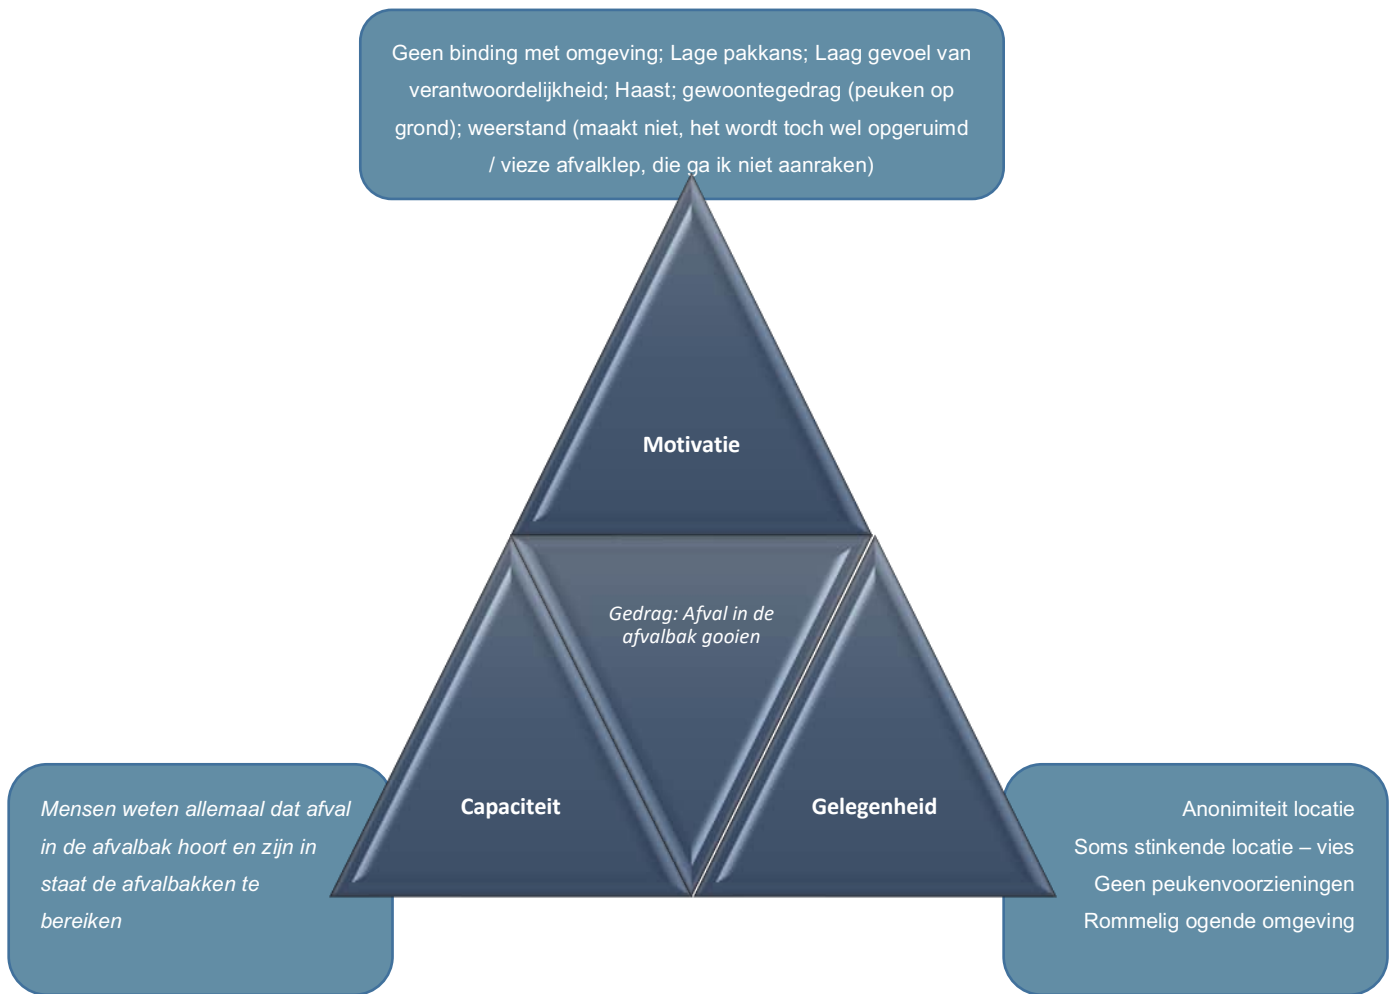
Geen binding met omgeving; Lage pakkans; Laag gevoel van verantwoordelijkheid; Haast; gewoontegedrag (peuken op grond); weerstand (maakt niet, het wordt toch wel opgeruimd / vieze afvalklep, die ga ik niet aanraken)

Motivatie

Gedrag: Afval in de afvalbak gooien

Capaciteit

Gelegenheid

Mensen weten allemaal dat afval in de afvalbak hoort en zijn in staat de afvalbakken te bereiken

Anonimiteit locatie
Soms stinkende locatie – vies
Geen peukenvoorzieningen
Rommelig ogende omgeving